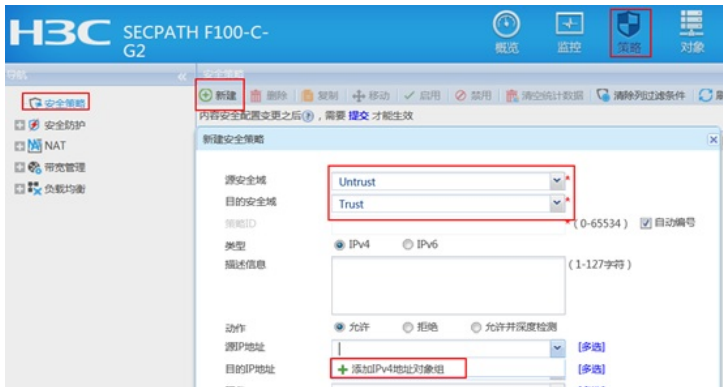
H3C SECPATH F100-C-G2

概览 监控 策略 对象

导航 «

安全策略

安全策略
安全防护
NAT
带宽管理
负载均衡

新建 删除 复制 移动 启用 禁用 清空统计数据 清除列过滤条件

内容安全配置变更之后，需要 提交 才能生效

新建安全策略

源安全域 Untrust *
目的安全域 Trust *
策略ID *（0-65534） 自动编号
类型 IPv4 IPv6
描述信息 （1-127字符）

动作 允许 拒绝 允许并深度检测
源IP地址 [多选]
目的IP地址 添加IPv4地址对象组 [多选]